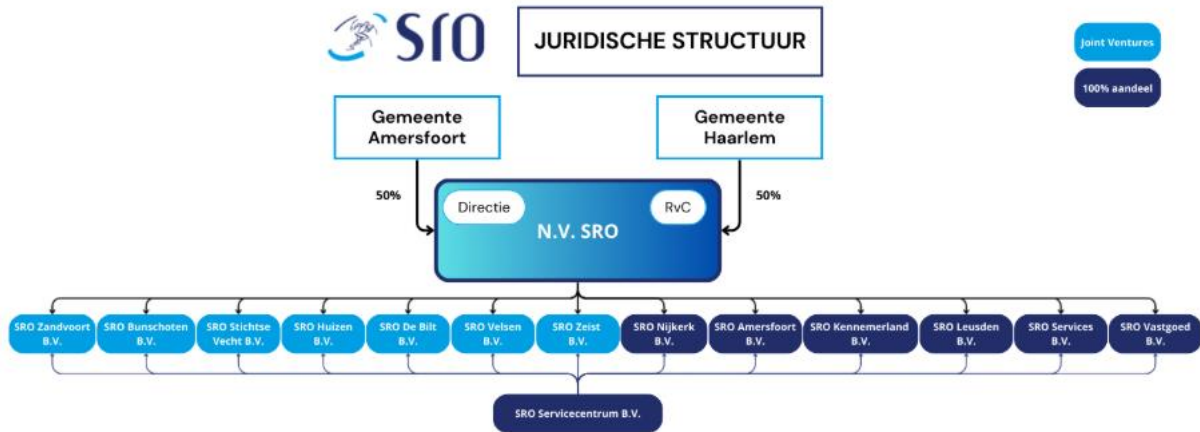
SRO

JURIDISCHE STRUCTUUR

Joint Ventures

100% aandeel

Gemeente Amersfoort

Gemeente Haarlem

50%

50%

Directie

RvC

N.V. SRO

SRO Zandvoort B.V.

SRO Bunschoten B.V.

SRO Stichtse Vecht B.V.

SRO Huizen B.V.

SRO De Bilt B.V.

SRO Velsen B.V.

SRO Zeist B.V.

SRO Nijkerk B.V.

SRO Amersfoort B.V.

SRO Kennemerland B.V.

SRO Leusden B.V.

SRO Services B.V.

SRO Vastgoed B.V.

SRO Servicecentrum B.V.